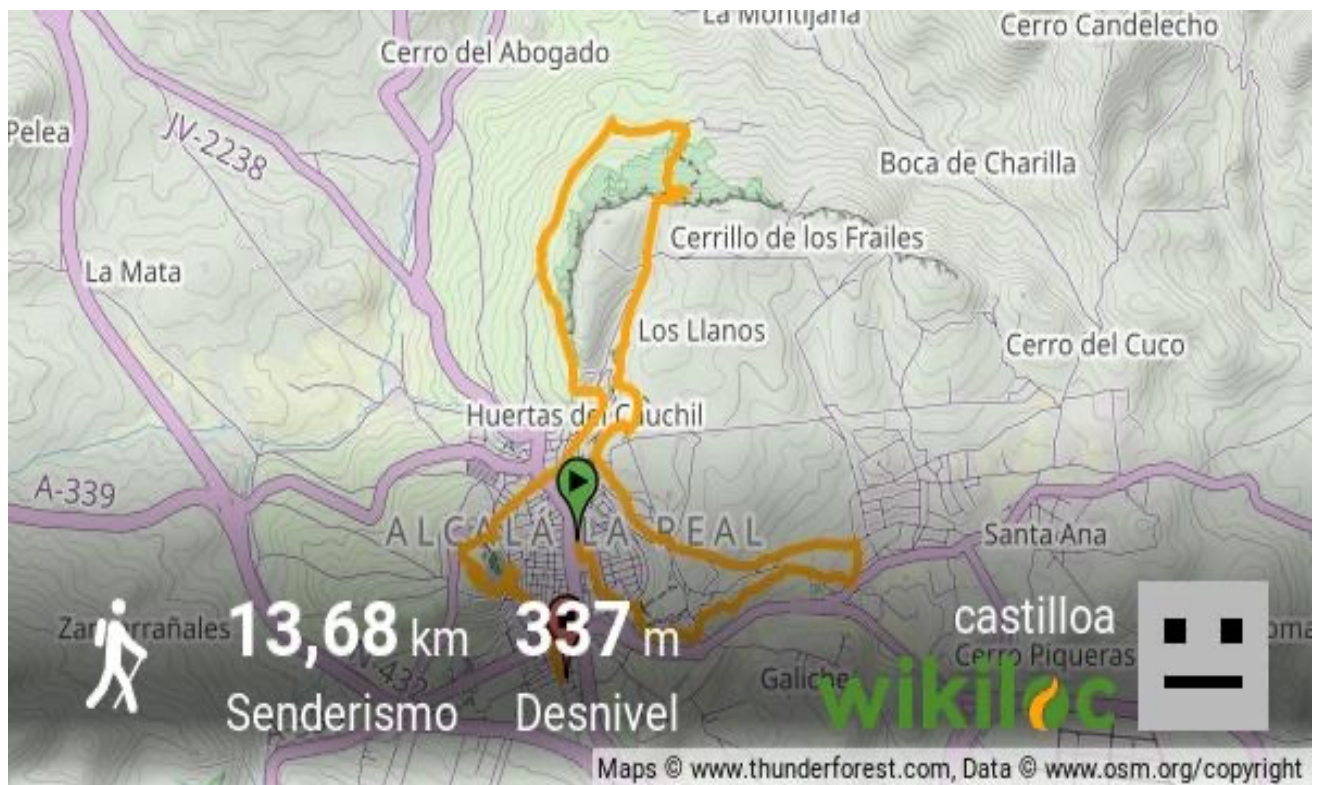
La Montijana
Cerro Candelecho
Cerro del Abogado
Pelea
JV-2238
Boca de Charilla
Cerrillo de los Frailes
La Mata
Los Llanos
Cerro del Cuco
Huertas del Chuchil
A-339
ALCALÁ LA REAL
Santa Ana
Zar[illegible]rañales
13,68 km
337 m
castilloa
Cerro Piqueras
oma
JV-435
Galiche
Senderismo
Desnivel
wikiloc
Maps © www.thunderforest.com, Data © www.osm.org/copyright